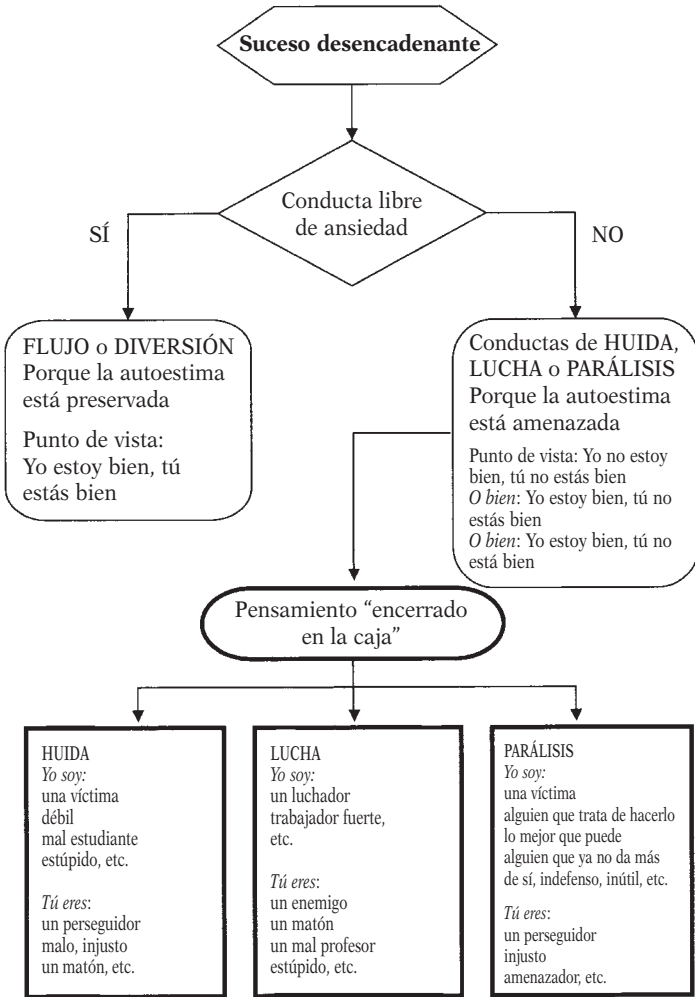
Suceso desencadenante

Conducta libre de ansiedad

SÍ

NO

FLUJO o DIVERSIÓN
Porque la autoestima está preservada

Punto de vista:
Yo estoy bien, tú estás bien

Conductas de HUIDA, LUCHA o PARÁLISIS
Porque la autoestima está amenazada

Punto de vista: Yo no estoy bien, tú no estás bien
*O bien*: Yo estoy bien, tú no estás bien
*O bien*: Yo estoy bien, tú no está bien

Pensamiento "encerrado en la caja"

HUIDA
*Yo soy:*
una víctima
débil
mal estudiante
estúpido, etc.

*Tú eres*:
un perseguidor
malo, injusto
un matón, etc.

LUCHA
*Yo soy:*
un luchador
trabajador fuerte, etc.

*Tú eres*:
un enemigo
un matón
un mal profesor
estúpido, etc.

PARÁLISIS
*Yo soy:*
una víctima
alguien que trata de hacerlo lo mejor que puede
alguien que ya no da más de sí, indefenso, inútil, etc.

*Tú eres*:
un perseguidor
injusto
amenazador, etc.